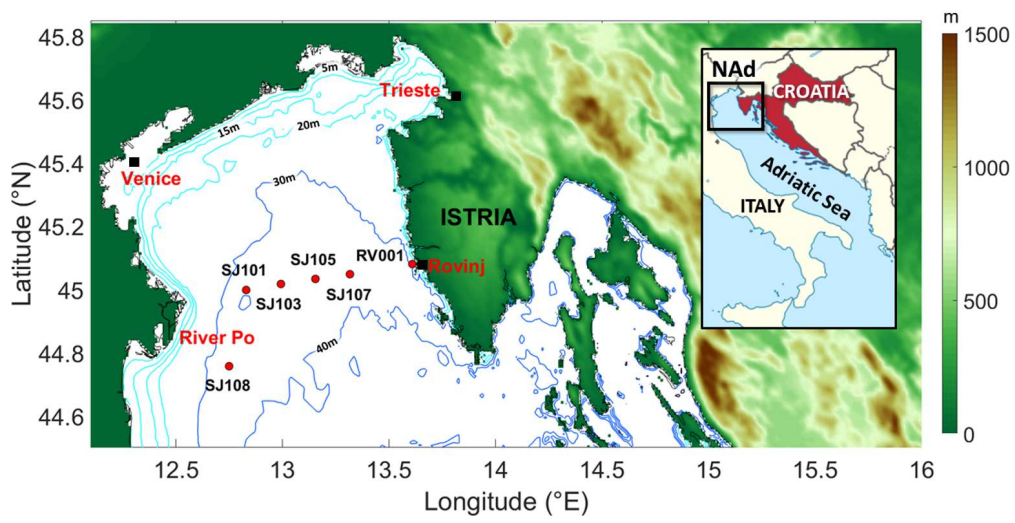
m
1500
1000
500
0

45.8
45.6
45.4
45.2
45
44.8
44.6
Latitude (°N)

12.5
13
13.5
14
14.5
15
15.5
16
Longitude (°E)

5m
Trieste
15m
20m
Venice
30m
ISTRIA
SJ101
SJ105
RV001
Rovinj
SJ103
SJ107
River Po
40m
SJ108

NAd
CROATIA
Adriatic Sea
ITALY